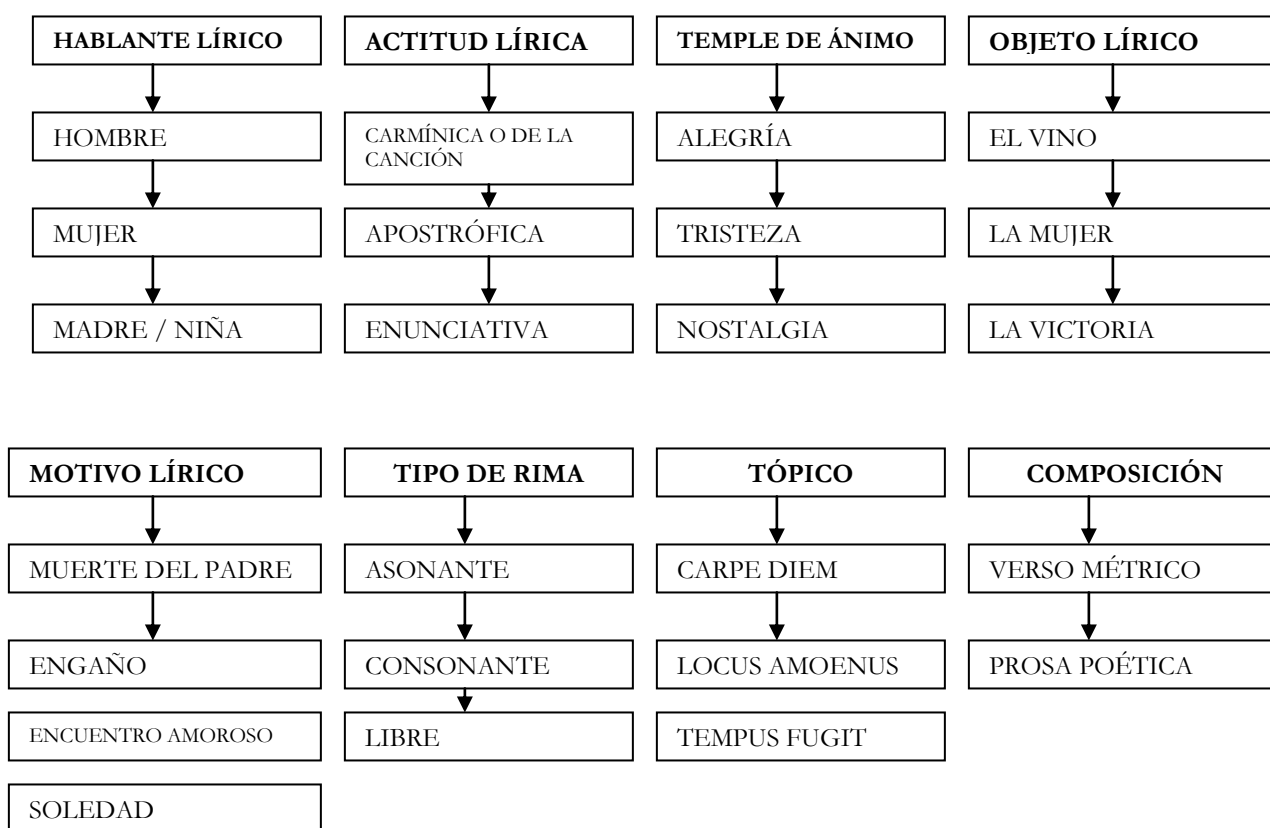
HABLANTE LÍRICO

HOMBRE

MUJER

MADRE / NIÑA

ACTITUD LÍRICA

CARMÍNICA O DE LA CANCIÓN

APOSTRÓFICA

ENUNCIATIVA

TEMPLE DE ÁNIMO

ALEGRÍA

TRISTEZA

NOSTALGIA

OBJETO LÍRICO

EL VINO

LA MUJER

LA VICTORIA

MOTIVO LÍRICO

MUERTE DEL PADRE

ENGAÑO

ENCUENTRO AMOROSO

SOLEDAD

TIPO DE RIMA

ASONANTE

CONSONANTE

LIBRE

TÓPICO

CARPE DIEM

LOCUS AMOENUS

TEMPUS FUGIT

COMPOSICIÓN

VERSO MÉTRICO

PROSA POÉTICA